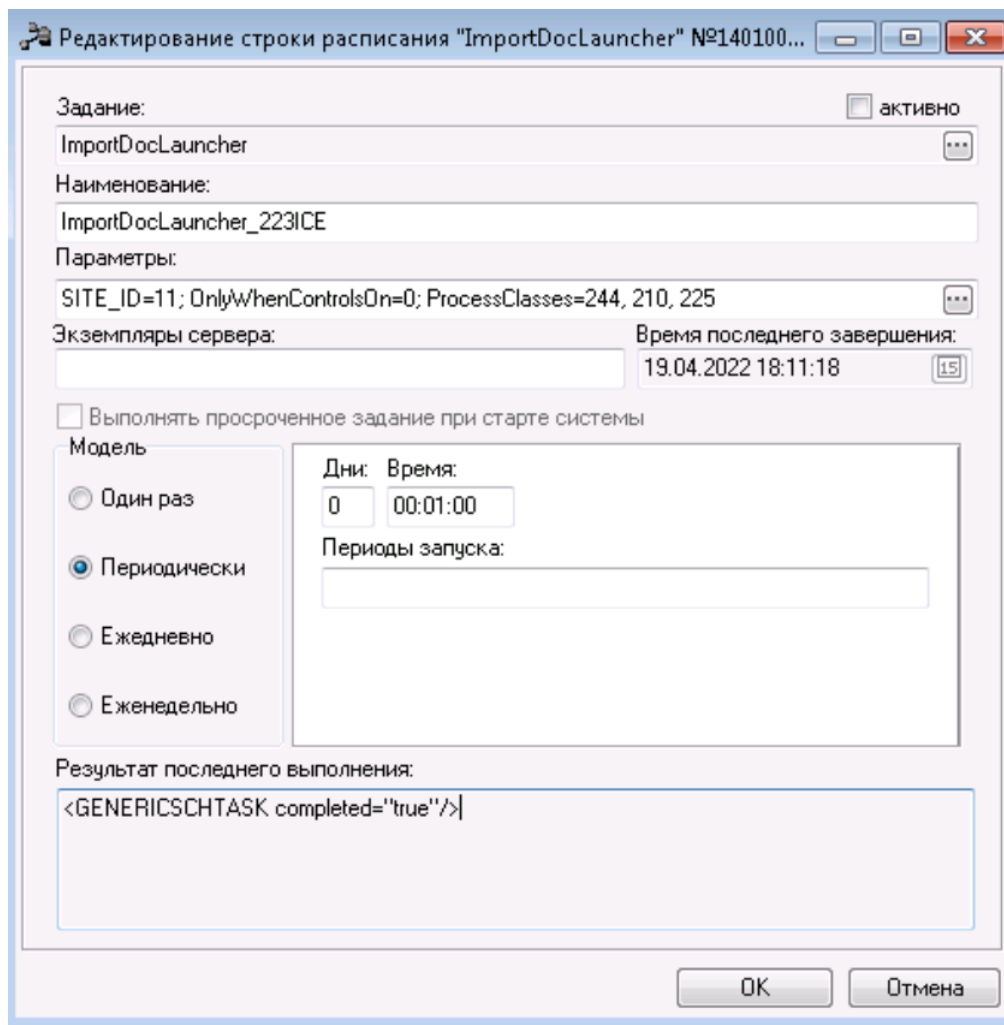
Редактирование строки расписания "ImportDocLauncher" №140100...

Задание:
активно
ImportDocLauncher
...
Наименование:
ImportDocLauncher_223ICE
Параметры:
SITE_ID=11; OnlyWhenControlsOn=0; ProcessClasses=244, 210, 225
...
Экземпляры сервера:
Время последнего завершения:
19.04.2022 18:11:18
15
Выполнять просроченное задание при старте системы
Модель
Один раз
Периодически
Ежедневно
Еженедельно
Дни:
Время:
0
00:01:00
Периоды запуска:
Результат последнего выполнения:
<GENERICSCHTASK completed="true"/>
OK
Отмена